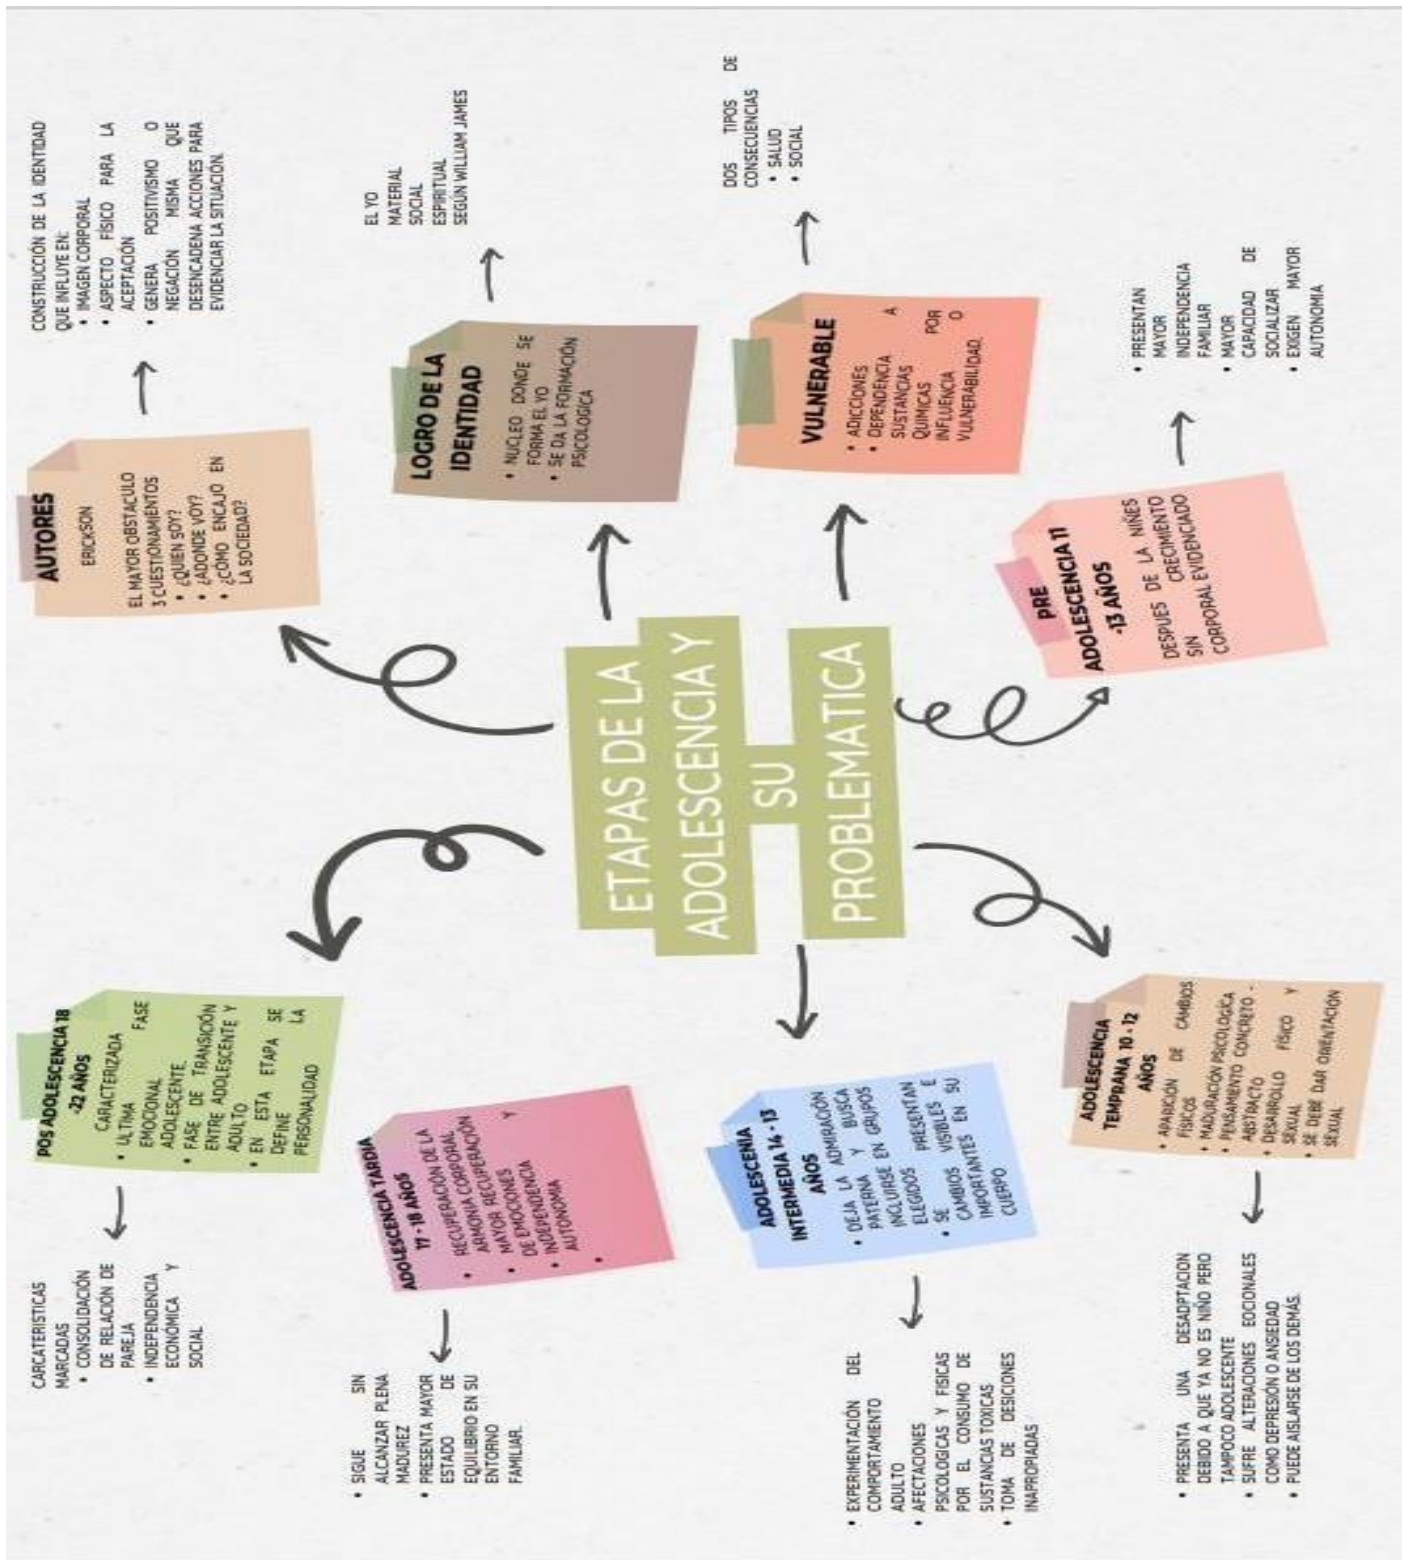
ETAPAS DE LA ADOLESCENCIA Y SU PROBLEMATICA

AUTORES
ERICKSON
EL MAYOR OBSTACULO 3 CUESTIONAMIENTOS
• ¿QUIEN SOY?
• ¿ADONDE VOY?
• ¿COMO ENCAJO EN LA SOCIEDAD?

CONSTRUCCIÓN DE LA IDENTIDAD QUE INFLUYE EN:
• IMAGEN CORPORAL
• ASPECTO FISICO PARA LA ACEPTACIÓN
• GENERA POSITIVISMO O NEGACION MISMA QUE DESENCADENA ACCIONES PARA EVIDENCIAR LA SITUACIÓN.

LOGRO DE LA IDENTIDAD
• NUCLEO DONDE SE FORMA EL YO
• SE DA LA FORMACIÓN PSICOLOGICA

EL YO
MATERIAL
SOCIAL
ESPIRITUAL
SEGÚN WILLIAM JAMES

VULNERABLE
• ADICCIONES
• DEPENDENCIA A SUSTANCIAS QUIMICAS POR INFLUENCIA O VULNERABILIDAD.

DOS TIPOS DE CONSECUENCIAS
• SALUD
• SOCIAL

PRE ADOLESCENCIA 11 -13 AÑOS
DESPUES DE LA NIÑES SIN CRECIMIENTO CORPORAL EVIDENCIADO

• PRESENTAN MAYOR INDEPENDENCIA FAMILIAR
• MAYOR CAPACIDAD DE SOCIALIZAR
• EXIGEN MAYOR AUTONOMIA

POS ADOLESCENCIA 18 -22 AÑOS
CARACTERIZADA
• ULTIMA FASE EMOCIONAL ADOLESCENTE.
• FASE DE TRANSICION ENTRE ADOLESCENTE Y ADULTO
• EN ESTA ETAPA SE DEFINE LA PERSONALIDAD

CARCATERISTICAS MARCADAS
• CONSOLIDACIÓN DE RELACIÓN DE PAREJA
• INDEPENDENCIA ECONÓMICA Y SOCIAL

ADOLESCENCIA TARDIA 17 - 18 AÑOS
• RECUPERACION DE LA ARMONIA CORPORAL
• MAYOR RECUPERACION DE EMOCIONES Y
• INDEPENDENCIA AUTONOMIA
•

• SIGUE SIN ALCANZAR PLENA MADUREZ
• PRESENTA MAYOR ESTADO DE EQUILIBRIO EN SU ENTORNO FAMILIAR.

ADOLESCENIA INTERMEDIA 14 - 13 AÑOS
• DEJA LA ADMIRACIÓN PATERNA Y BUSCA INCLUIRSE EN GRUPOS ELEGIDOS PRESENTAN
• SE CAMBIOS VISIBLES E IMPORTANTES EN SU CUERPO

• EXPERIMENTACIÓN DEL COMPORTAMENTO ADULTO
• AFECTACIONES PSICOLOGICAS Y FISICAS POR EL CONSUMO DE SUSTANCIAS TOXICAS
• TOMA DE DESICIONES INAPROPIADAS

ADOLESCENCIA TEMPRANA 10 - 12 AÑOS
• APARICIÓN DE CAMBIOS FISICOS
• MADURACIÓN PSICOLOGICA
• PENSAMIENTO CONCRETO - ABSTRACTO
• DESARROLLO FISICO Y SEXUAL
• SE DEBE DAR ORIENTACION SEXUAL

• PRESENTA UNA DESADPTACION DEBIDO A QUE YA NO ES NIÑO PERO TAMPOCO ADOLESCENTE
• SUFRE ALTERACIONES EOCIONALES COMO DEPRESIÓN O ANSIEDAD
• PUEDE AISLARSE DE LOS DEMÁS.